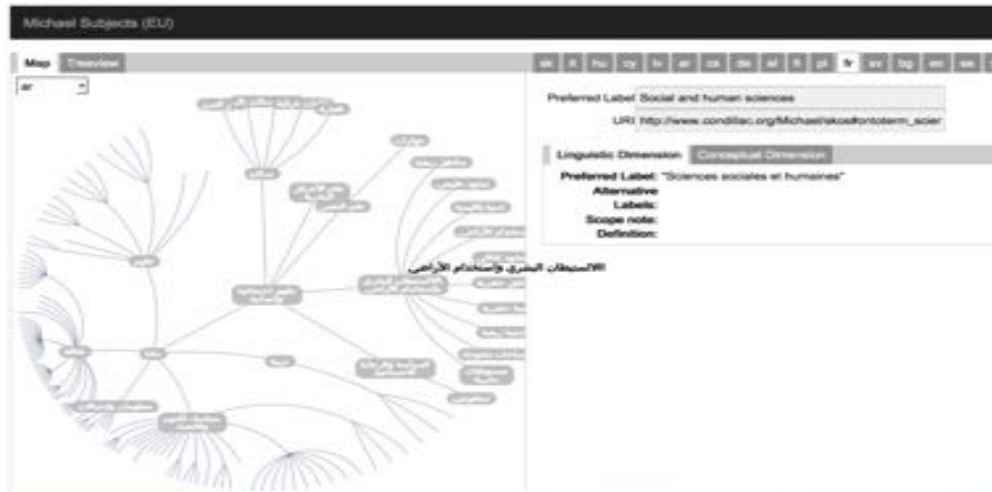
Michael Subjects (EU)

Map Treeview

ar

sk lt hu cy lv et cs de el it pl fr sv bg en es

Preferred Label Social and human sciences

URI http://www.condillac.org/Michael/skos#ontoterm_scier

Linguistic Dimension Conceptual Dimension

Preferred Label: "Sciences sociales et humaines"
Alternative Labels:
Scope note:
Definition:

الاستيطان البشري واستخدام الأراضي